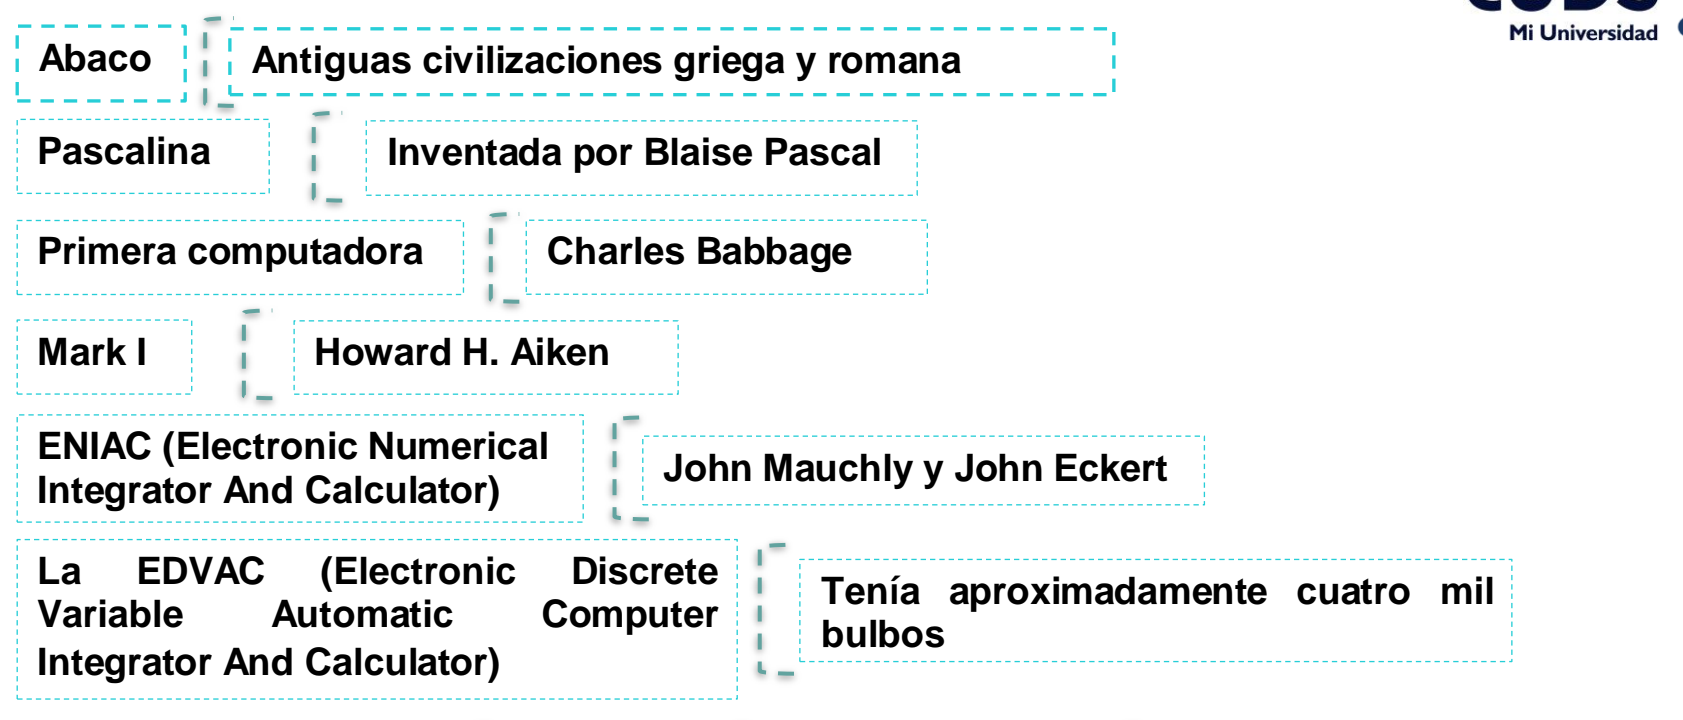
Mi Universidad

Abaco

Antiguas civilizaciones griega y romana

Pascalina

Inventada por Blaise Pascal

Primera computadora

Charles Babbage

Mark I

Howard H. Aiken

ENIAC (Electronic Numerical Integrator And Calculator)

John Mauchly y John Eckert

La EDVAC (Electronic Discrete Variable Automatic Computer Integrator And Calculator)

Tenía aproximadamente cuatro mil bulbos